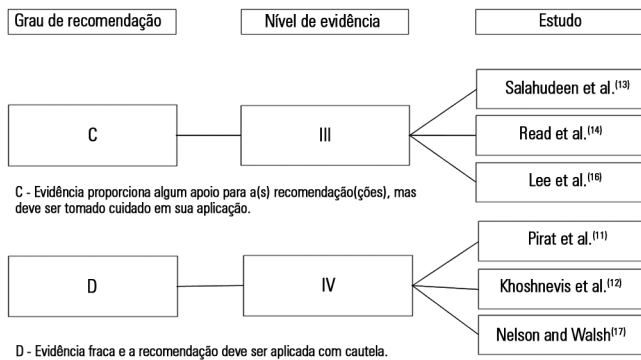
Grau de recomendação

Nível de evidência

Estudo

C

III

Salahudeen et al.$^{(13)}$

Read et al.$^{(14)}$

Lee et al.$^{(16)}$

C - Evidência proporciona algum apoio para a(s) recomendação(ções), mas deve ser tomado cuidado em sua aplicação.

D

IV

Pirat et al.$^{(11)}$

Khoshnevis et al.$^{(12)}$

Nelson and Walsh$^{(17)}$

D - Evidência fraca e a recomendação deve ser aplicada com cautela.